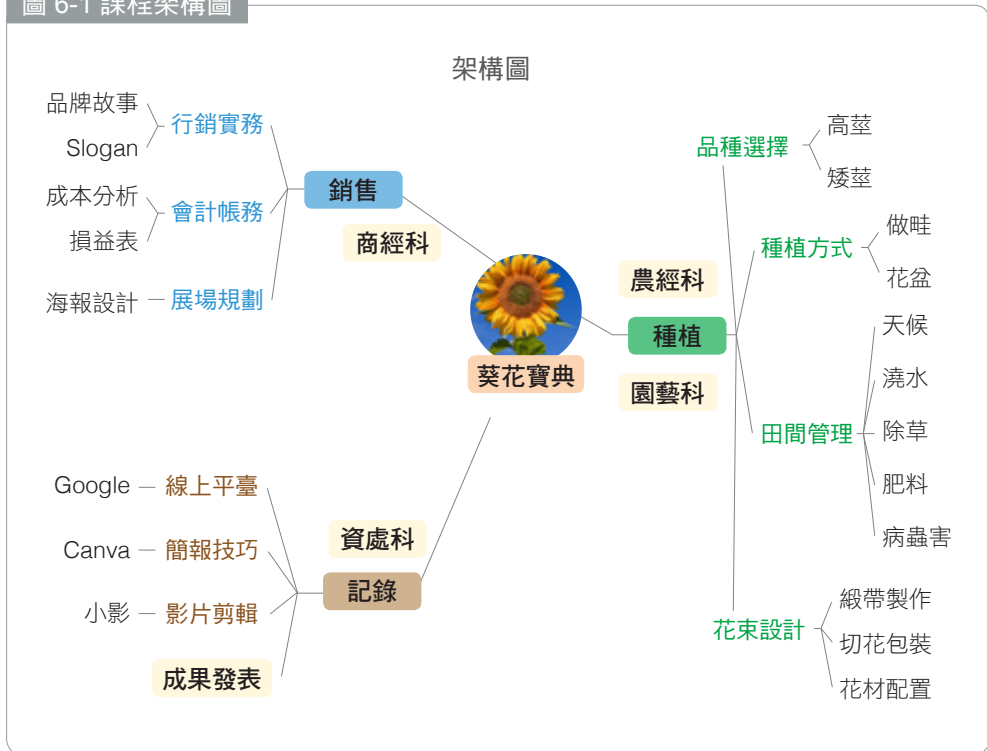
圖 6-1 課程架構圖

架構圖

品牌故事
Slogan
行銷實務
成本分析
損益表
會計帳務
海報設計
展場規劃
銷售
商經科

葵花寶典

農經科
種植
園藝科

品種選擇
高莖
矮莖
種植方式
做畦
花盆
田間管理
天候
澆水
除草
肥料
病蟲害
花束設計
緞帶製作
切花包裝
花材配置

Google — 線上平臺
Canva — 簡報技巧
小影 — 影片剪輯
成果發表
資處科
記錄